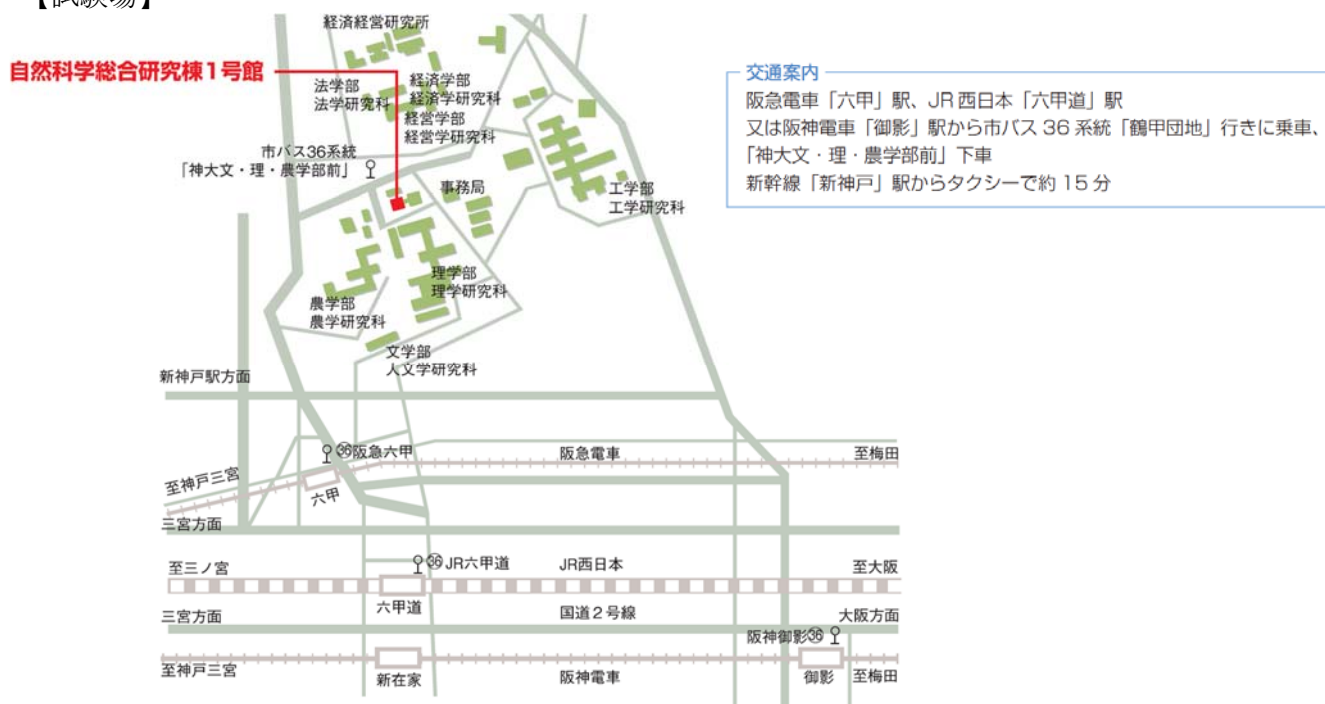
【試験場】

経済経営研究所

自然科学総合研究棟１号館

法学部
法学研究科

経済学部
経済学研究科
経営学部
経営学研究科

市バス36系統
「神大文・理・農学部前」

事務局

工学部
工学研究科

理学部
理学研究科

農学部
農学研究科

文学部
人文学研究科

新神戸駅方面

36 阪急六甲

阪急電車

至梅田

至神戸三宮

六甲

三宮方面

至三ノ宮

36 JR六甲道

JR西日本

至大阪

六甲道

三宮方面

国道２号線

大阪方面

阪神御影 36

至神戸三宮

新在家

阪神電車

御影

至梅田

交通案内
阪急電車「六甲」駅、JR 西日本「六甲道」駅
又は阪神電車「御影」駅から市バス 36 系統「鶴甲団地」行きに乗車、
「神大文・理・農学部前」下車
新幹線「新神戸」駅からタクシーで約 15 分